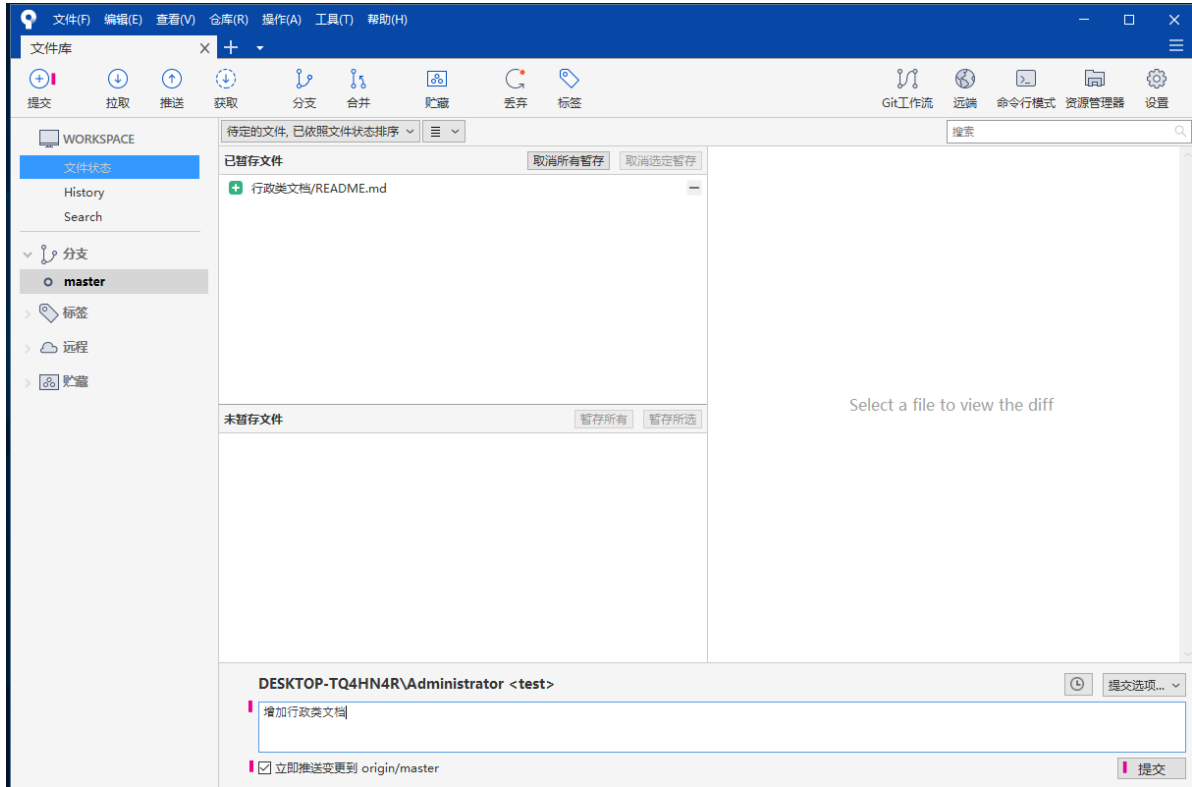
文件(F) 编辑(E) 查看(V) 仓库(R) 操作(A) 工具(T) 帮助(H)

文件库 ×

提交 拉取 推送 获取 分支 合并 贮藏 丢弃 标签 Git工作流 远端 命令行模式 资源管理器 设置

WORKSPACE
文件状态
History
Search

分支
master

标签

远程

贮藏

待定的文件, 已依照文件状态排序

搜索

已暂存文件
取消所有暂存
取消选定暂存

行政类文档/README.md

未暂存文件
暂存所有
暂存所选

Select a file to view the diff

DESKTOP-TQ4HN4R\Administrator <test>

提交选项...

增加行政类文档

立即推送变更到 origin/master

提交